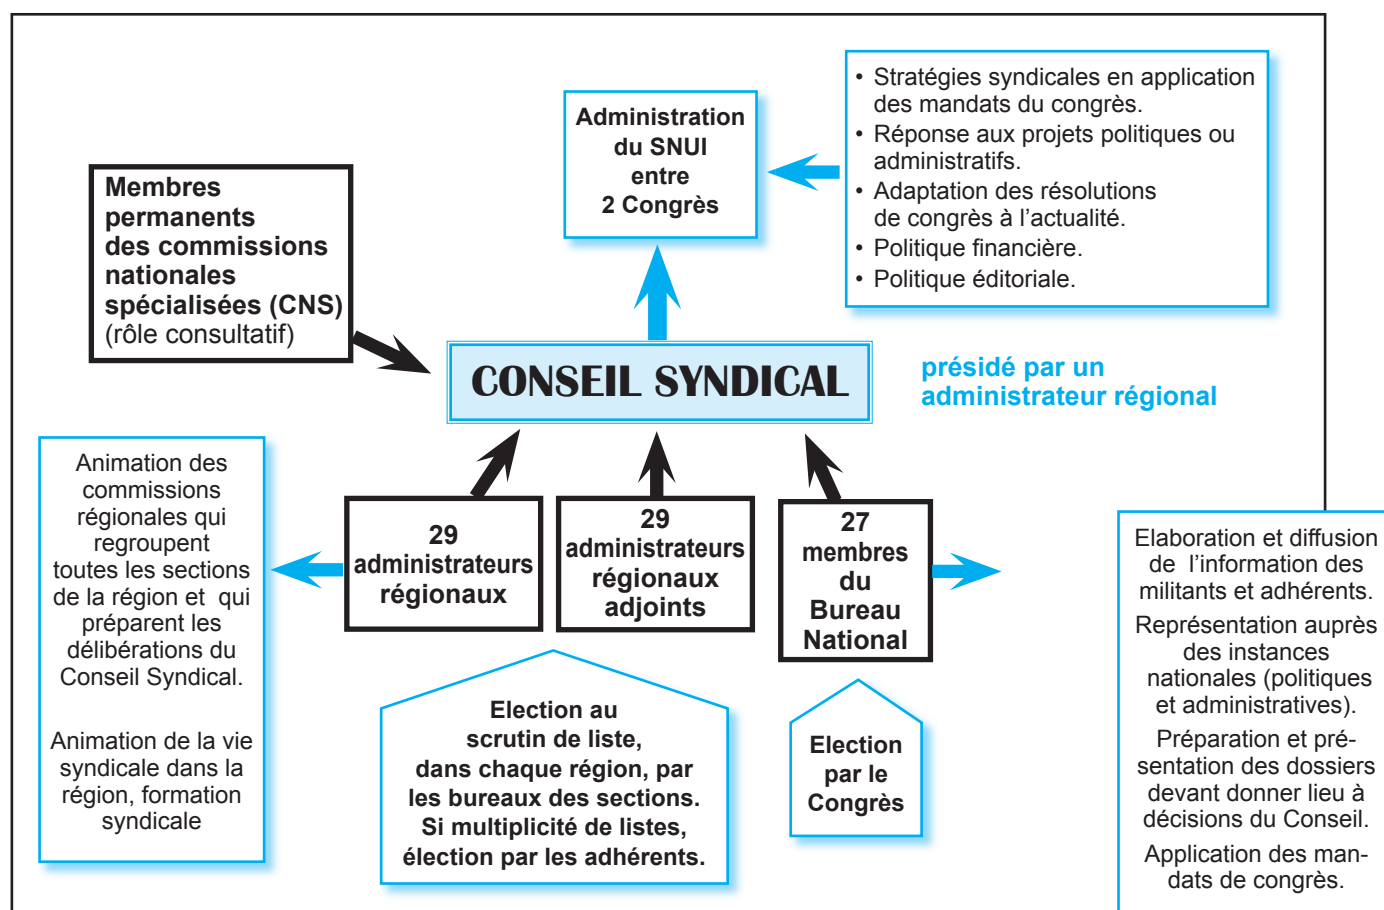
Administration du SNUI entre 2 Congrès

• Stratégies syndicales en application des mandats du congrès.
• Réponse aux projets politiques ou administratifs.
• Adaptation des résolutions de congrès à l'actualité.
• Politique financière.
• Politique éditoriale.

Membres permanents des commissions nationales spécialisées (CNS) (rôle consultatif)

CONSEIL SYNDICAL

présidé par un administrateur régional

Animation des commissions régionales qui regroupent toutes les sections de la région et qui préparent les délibérations du Conseil Syndical.

Animation de la vie syndicale dans la région, formation syndicale

29 administrateurs régionaux

29 administrateurs régionaux adjoints

27 membres du Bureau National

Elaboration et diffusion de l'information des militants et adhérents.

Représentation auprès des instances nationales (politiques et administratives).

Préparation et présentation des dossiers devant donner lieu à décisions du Conseil.

Application des mandats de congrès.

Election au scrutin de liste, dans chaque région, par les bureaux des sections. Si multiplicité de listes, élection par les adhérents.

Election par le Congrès